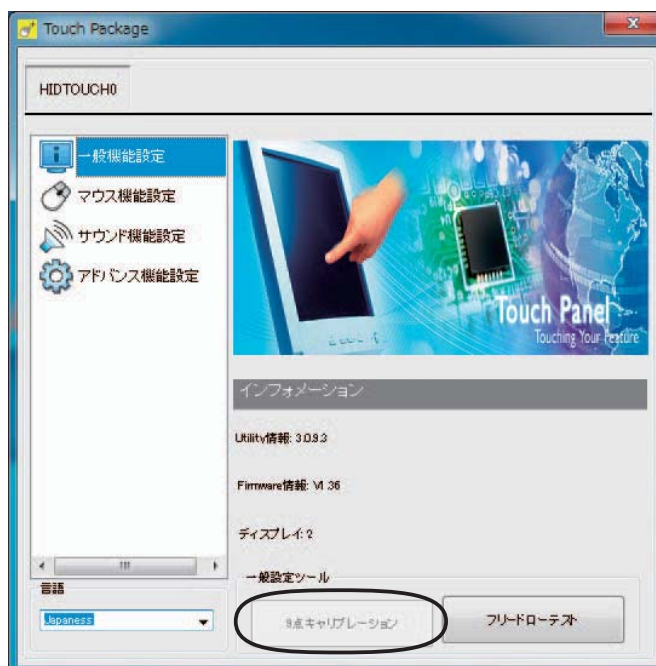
Touch Package

HIDTOUCH0

一般機能設定

マウス機能設定

サウンド機能設定

アドバンス機能設定

Touch Panel
Touching Your Feature

インフォメーション

Utility情報: 3.0.9.3

Firmware情報: V1.36

ディスプレイ: 2

一般設定ツール

9点キャリブレーション

フリードローテスト

言語

Japanese